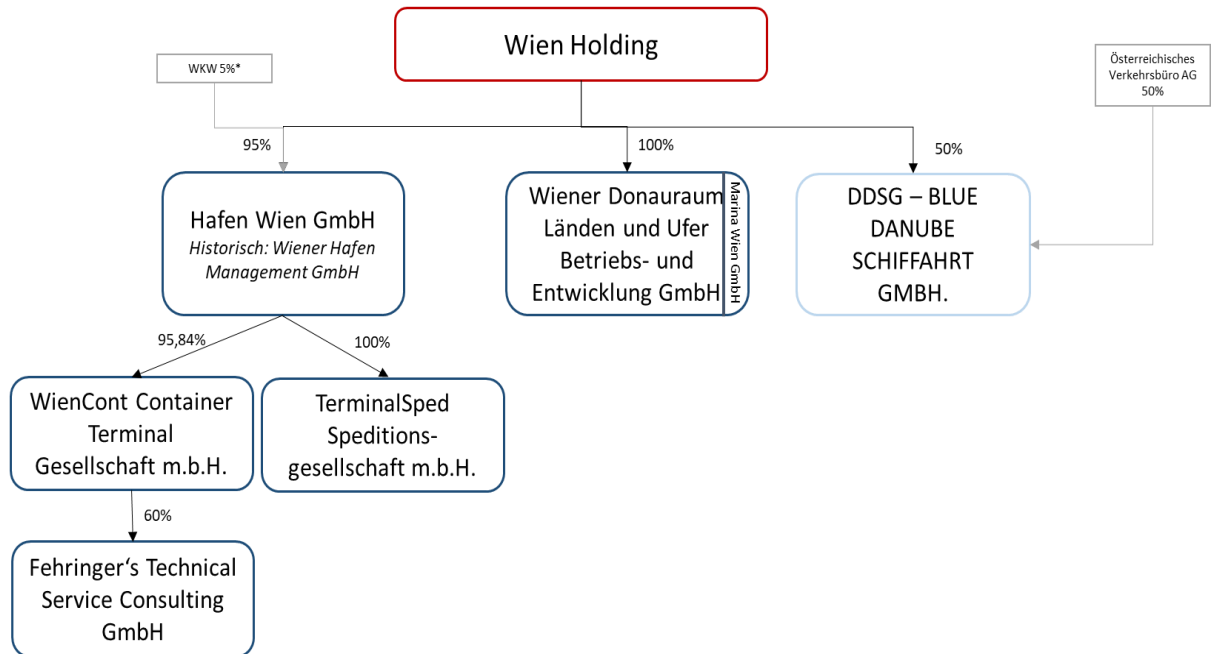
Wien Holding

WKW 5%*

Österreichisches Verkehrsbüro AG 50%

95%

100%

50%

Hafen Wien GmbH
*Historisch: Wiener Hafen Management GmbH*

Wiener Donauraum Länden und Ufer Betriebs- und Entwicklung GmbH

Marina Wien GmbH

DDSG – BLUE DANUBE SCHIFFAHRT GMBH.

95,84%

100%

WienCont Container Terminal Gesellschaft m.b.H.

TerminalSped Speditionsgesellschaft m.b.H.

60%

Fehringer's Technical Service Consulting GmbH